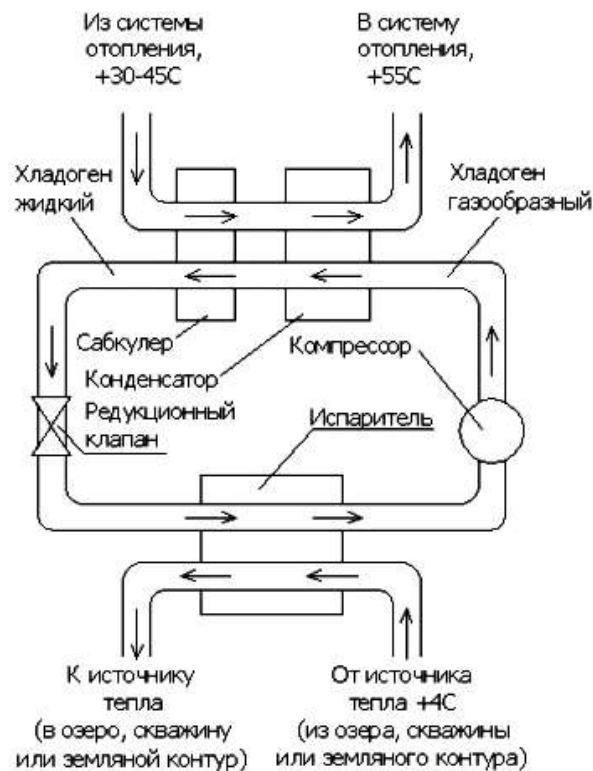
Из системы отопления, +30-45С

В систему отопления, +55С

Хладоген жидкий

Хладоген газообразный

Сабкулер

Конденсатор

Компрессор

Редукционный клапан

Испаритель

К источнику тепла (в озеро, скважину или земляной контур)

От источника тепла +4С (из озера, скважины или земляного контура)